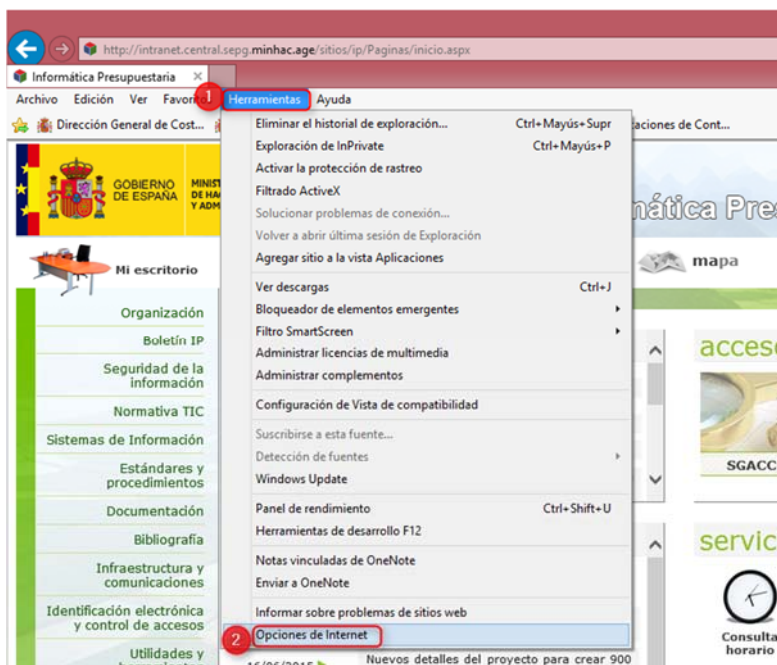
http://intranet.central.sepg.minhac.age/sitios/ip/Paginas/inicio.aspx

Informática Presupuestaria ×

Archivo Edición Ver Favoritos 1 Herramientas Ayuda

Dirección General de Cost... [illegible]aciones de Cont...

GOBIERNO DE ESPAÑA MINIS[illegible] DE HA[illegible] Y ADM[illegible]

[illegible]nática Pres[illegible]

Mi escritorio

mapa

Organización
Boletín IP
Seguridad de la información
Normativa TIC
Sistemas de Información
Estándares y procedimientos
Documentación
Bibliografía
Infraestructura y comunicaciones
Identificación electrónica y control de accesos
Utilidades y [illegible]

Eliminar el historial de exploración... Ctrl+Mayús+Supr
Exploración de InPrivate Ctrl+Mayús+P
Activar la protección de rastreo
Filtrado ActiveX
Solucionar problemas de conexión...
Volver a abrir última sesión de Exploración
Agregar sitio a la vista Aplicaciones
Ver descargas Ctrl+J
Bloqueador de elementos emergentes
Filtro SmartScreen
Administrar licencias de multimedia
Administrar complementos
Configuración de Vista de compatibilidad
Suscribirse a esta fuente...
Detección de fuentes
Windows Update
Panel de rendimiento Ctrl+Shift+U
Herramientas de desarrollo F12
Notas vinculadas de OneNote
Enviar a OneNote
Informar sobre problemas de sitios web
2 Opciones de Internet

acces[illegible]
SGACC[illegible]
servic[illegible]
Consulta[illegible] horario

16/06/2015
Nuevos detalles del proyecto para crear 900